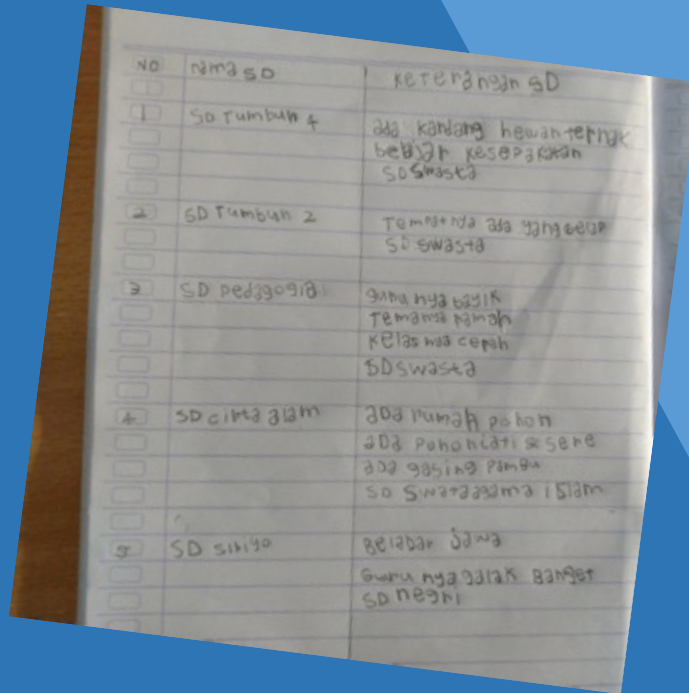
| NO | nama SD | keterangan SD |
|---|---|---|
| 1 | SD Tumbuh 4 | ada kandang hewan ternak<br>belajar kesepakatan<br>SD Swasta |
| 2 | SD Tumbuh 2 | Tempatnya ada yang besar<br>SD Swasta |
| 3 | SD pedagogia | gurunya baik<br>Temannya ramah<br>Kelasnya cerah<br>SD Swasta |
| 4 | SD cita alam | ada rumah pohon<br>ada pohon jati & sene<br>ada gasing bambu<br>SD Swasta agama islam |
| 5 | SD siliyo | belajar jawa<br>Gurunya galak banget<br>SD negri |